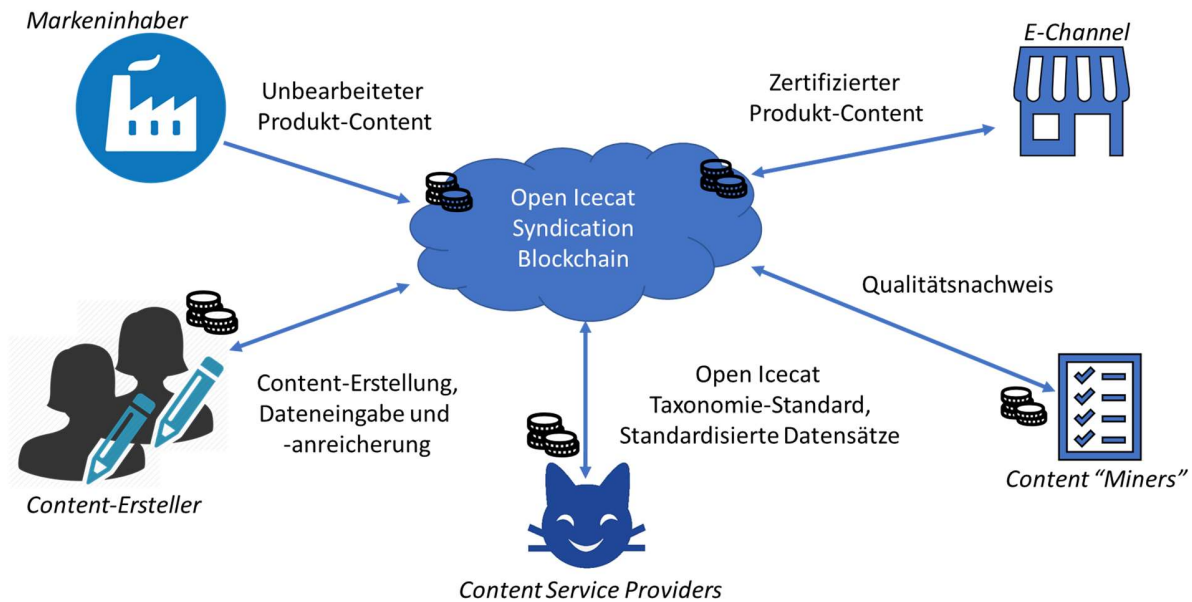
Markeninhaber

Unbearbeiteter Produkt-Content

Zertifizierter Produkt-Content

E-Channel

Open Icecat Syndication Blockchain

Qualitätsnachweis

Content-Erstellung, Dateneingabe und -anreicherung

Open Icecat Taxonomie-Standard, Standardisierte Datensätze

Content-Ersteller

Content “Miners”

Content Service Providers